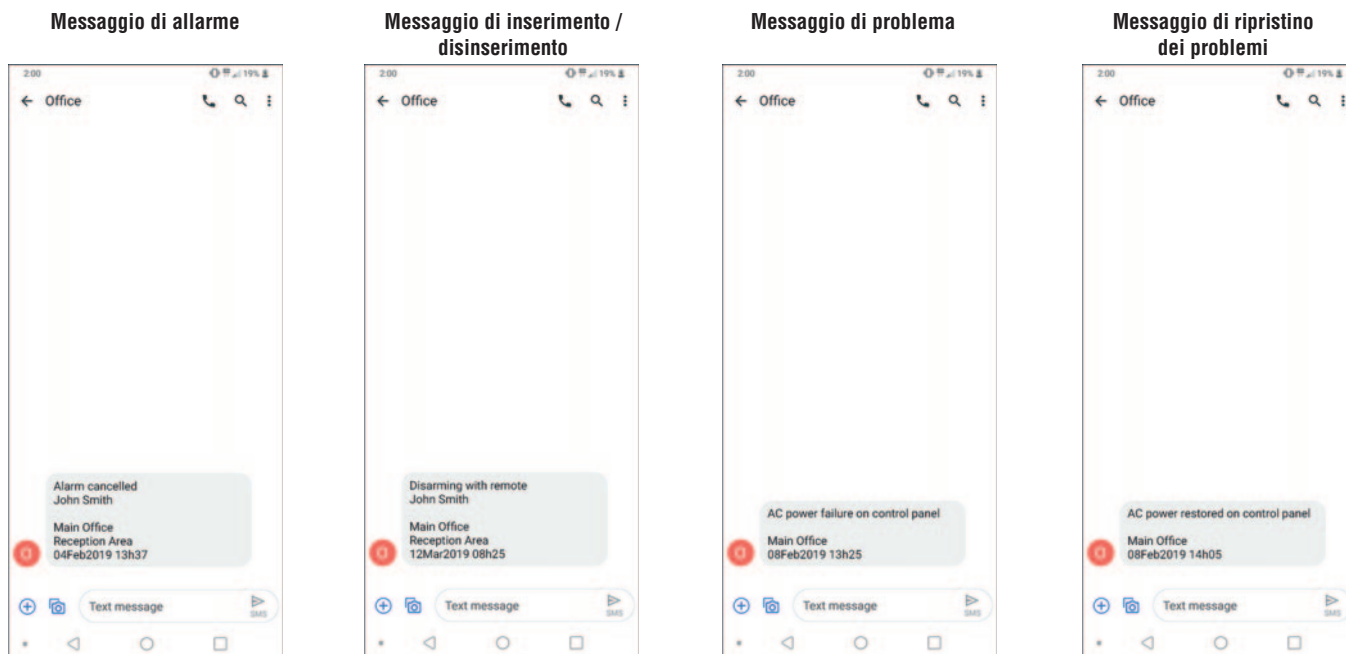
**Messaggio di allarme**

2:00 19%

← Office

Alarm cancelled
John Smith

Main Office
Reception Area
04Feb2019 13h37

Text message
SMS

**Messaggio di inserimento / disinserimento**

2:00 19%

← Office

Disarming with remote
John Smith

Main Office
Reception Area
12Mar2019 08h25

Text message
SMS

**Messaggio di problema**

2:00 19%

← Office

AC power failure on control panel

Main Office
08Feb2019 13h25

Text message
SMS

**Messaggio di ripristino dei problemi**

2:00 19%

← Office

AC power restored on control panel

Main Office
08Feb2019 14h05

Text message
SMS